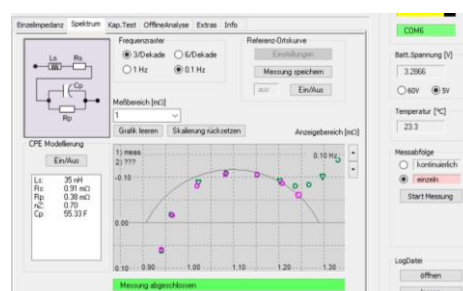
Einzelimpedanz Spektrum Kap.Test OfflineAnalyse Extras Info

Ls Rs Cp Rp

Frequenzraster
3/Dekade
6/Dekade
1 Hz
0.1 Hz

Referenz-Ortskurve
Einstellungen
Messung speichern
aus
Ein/Aus

Meßbereich [mΩ]
1

Grafik leeren
Skalierung rücksetzen

Anzeigebereich [mΩ]

CPE Modellierung
Ein/Aus

| | |
|---|---|
| Ls: | 35 nH |
| Rs: | 0.91 mΩ |
| Rp: | 0.38 mΩ |
| nC: | 0.70 |
| Cp: | 55.33 F |

1) meas.
2) ???

0.10 Hz

-0.10
0.00
0.10
0.90
1.00
1.10
1.20
1.30

Messung abgeschlossen

COM6

Batt.Spannung [V]
3.2866
60V
5V

Temperatur [°C]
23.3

Messabfolge
kontinuierlich
einzeln
Start Messung

LogDatei
öffnen